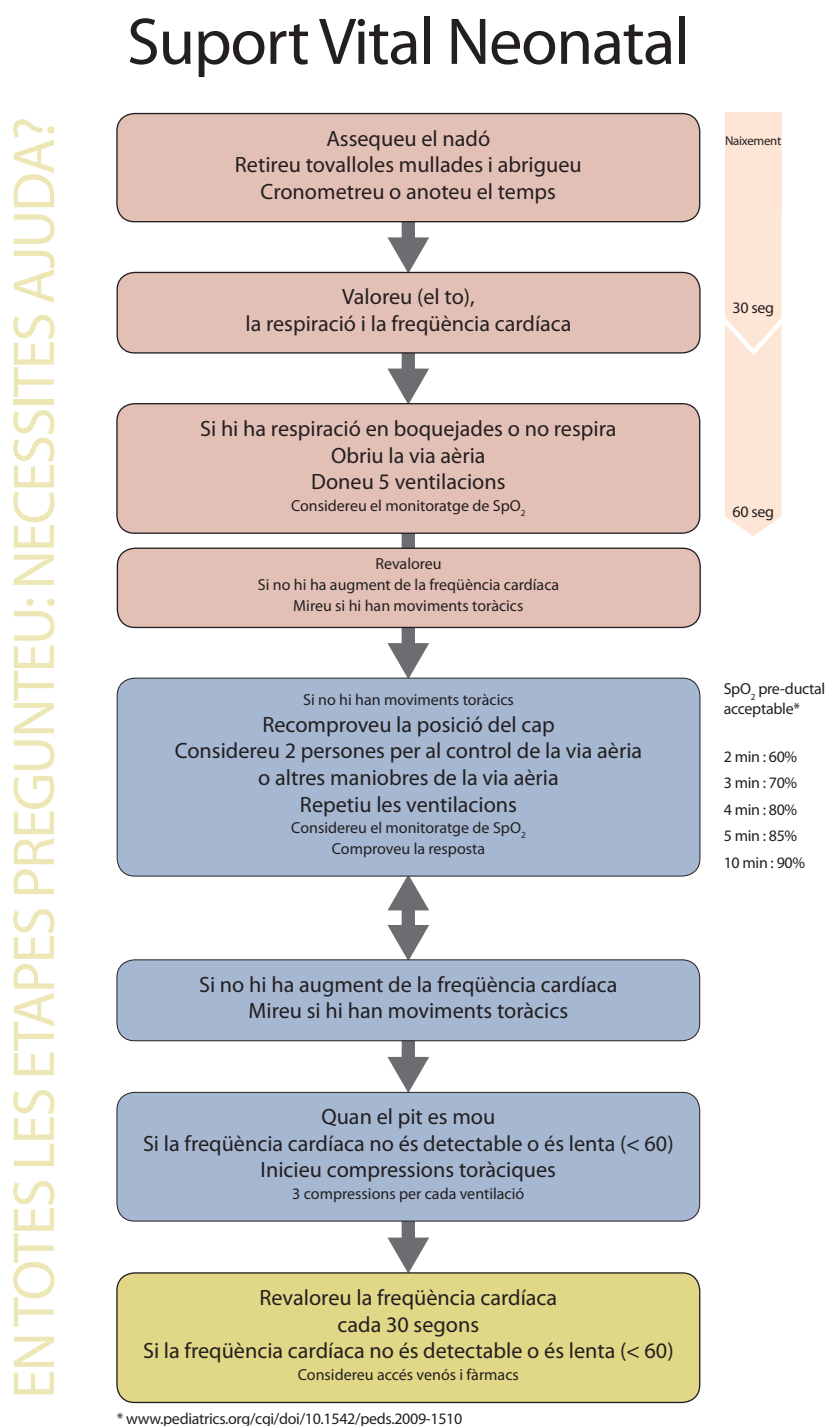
Suport Vital Neonatal

EN TOTES LES ETAPES PREGUNTEU: NECESSITES AJUDA?

Naixement

Assequeu el nadó
Retireu tovalloles mullades i abrigueu
Cronometreu o anoteu el temps

Valoreu (el to),
la respiració i la freqüència cardíaca

30 seg

Si hi ha respiració en boquejades o no respira
Obriu la via aèria
Doneu 5 ventilacions
Considereu el monitoratge de $SpO_2$

60 seg

Revaloreu
Si no hi ha augment de la freqüència cardíaca
Mireu si hi han moviments toràcics

$SpO_2$ pre-ductal acceptable*

2 min : 60%
3 min : 70%
4 min : 80%
5 min : 85%
10 min : 90%

Si no hi han moviments toràcics
Recomproveu la posició del cap
Considereu 2 persones per al control de la via aèria
o altres maniobres de la via aèria
Repetiu les ventilacions
Considereu el monitoratge de $SpO_2$
Comproveu la resposta

Si no hi ha augment de la freqüència cardíaca
Mireu si hi han moviments toràcics

Quan el pit es mou
Si la freqüència cardíaca no és detectable o és lenta (< 60)
Inicieu compressions toràciques
3 compressions per cada ventilació

Revaloreu la freqüència cardíaca
cada 30 segons
Si la freqüència cardíaca no és detectable o és lenta (< 60)
Considereu accés venós i fàrmacs

* www.pediatrics.org/cgi/doi/10.1542/peds.2009-1510